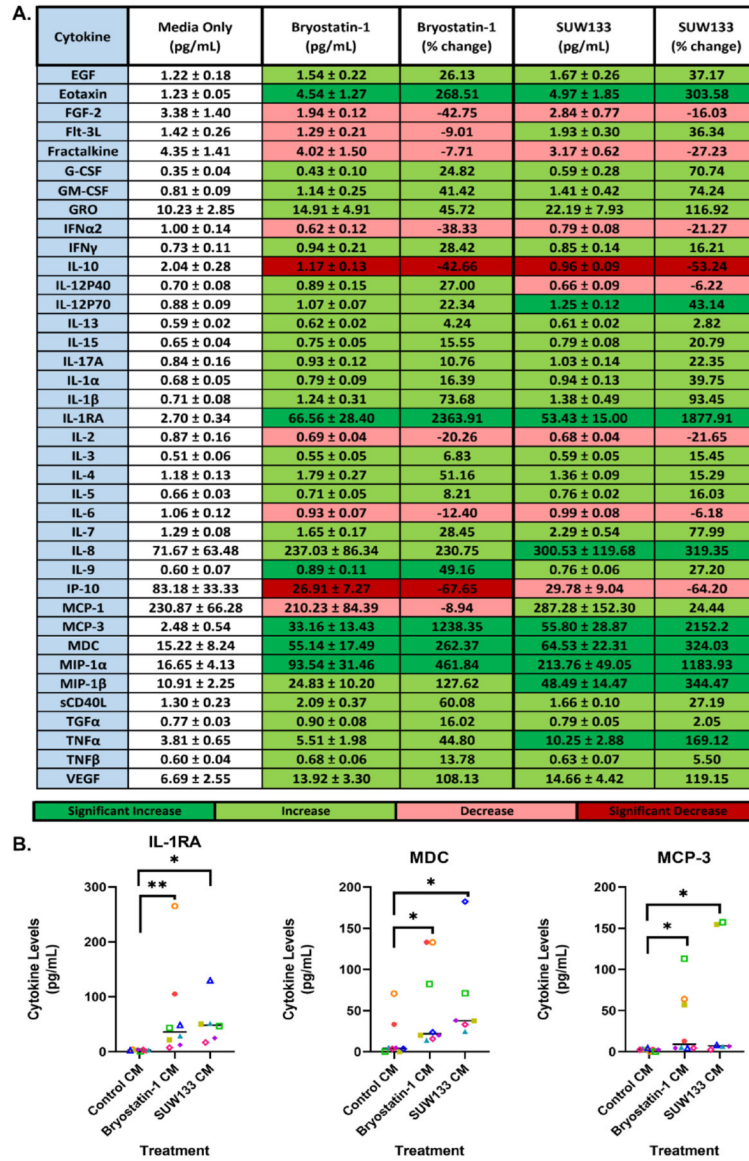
A.

| Cytokine | Media Only (pg/mL) | Bryostatin-1 (pg/mL) | Bryostatin-1 (% change) | SUW133 (pg/mL) | SUW133 (% change) |
|---|---|---|---|---|---|
| EGF | 1.22 ± 0.18 | 1.54 ± 0.22 | 26.13 | 1.67 ± 0.26 | 37.17 |
| Eotaxin | 1.23 ± 0.05 | 4.54 ± 1.27 | 268.51 | 4.97 ± 1.85 | 303.58 |
| FGF-2 | 3.38 ± 1.40 | 1.94 ± 0.12 | -42.75 | 2.84 ± 0.77 | -16.03 |
| Flt-3L | 1.42 ± 0.26 | 1.29 ± 0.21 | -9.01 | 1.93 ± 0.30 | 36.34 |
| Fractalkine | 4.35 ± 1.41 | 4.02 ± 1.50 | -7.71 | 3.17 ± 0.62 | -27.23 |
| G-CSF | 0.35 ± 0.04 | 0.43 ± 0.10 | 24.82 | 0.59 ± 0.28 | 70.74 |
| GM-CSF | 0.81 ± 0.09 | 1.14 ± 0.25 | 41.42 | 1.41 ± 0.42 | 74.24 |
| GRO | 10.23 ± 2.85 | 14.91 ± 4.91 | 45.72 | 22.19 ± 7.93 | 116.92 |
| IFNα2 | 1.00 ± 0.14 | 0.62 ± 0.12 | -38.33 | 0.79 ± 0.08 | -21.27 |
| IFNγ | 0.73 ± 0.11 | 0.94 ± 0.21 | 28.42 | 0.85 ± 0.14 | 16.21 |
| IL-10 | 2.04 ± 0.28 | 1.17 ± 0.13 | -42.66 | 0.96 ± 0.09 | -53.24 |
| IL-12P40 | 0.70 ± 0.08 | 0.89 ± 0.15 | 27.00 | 0.66 ± 0.09 | -6.22 |
| IL-12P70 | 0.88 ± 0.09 | 1.07 ± 0.07 | 22.34 | 1.25 ± 0.12 | 43.14 |
| IL-13 | 0.59 ± 0.02 | 0.62 ± 0.02 | 4.24 | 0.61 ± 0.02 | 2.82 |
| IL-15 | 0.65 ± 0.04 | 0.75 ± 0.05 | 15.55 | 0.79 ± 0.08 | 20.79 |
| IL-17A | 0.84 ± 0.16 | 0.93 ± 0.12 | 10.76 | 1.03 ± 0.14 | 22.35 |
| IL-1α | 0.68 ± 0.05 | 0.79 ± 0.09 | 16.39 | 0.94 ± 0.13 | 39.75 |
| IL-1β | 0.71 ± 0.08 | 1.24 ± 0.31 | 73.68 | 1.38 ± 0.49 | 93.45 |
| IL-1RA | 2.70 ± 0.34 | 66.56 ± 28.40 | 2363.91 | 53.43 ± 15.00 | 1877.91 |
| IL-2 | 0.87 ± 0.16 | 0.69 ± 0.04 | -20.26 | 0.68 ± 0.04 | -21.65 |
| IL-3 | 0.51 ± 0.06 | 0.55 ± 0.05 | 6.83 | 0.59 ± 0.05 | 15.45 |
| IL-4 | 1.18 ± 0.13 | 1.79 ± 0.27 | 51.16 | 1.36 ± 0.09 | 15.29 |
| IL-5 | 0.66 ± 0.03 | 0.71 ± 0.05 | 8.21 | 0.76 ± 0.02 | 16.03 |
| IL-6 | 1.06 ± 0.12 | 0.93 ± 0.07 | -12.40 | 0.99 ± 0.08 | -6.18 |
| IL-7 | 1.29 ± 0.08 | 1.65 ± 0.17 | 28.45 | 2.29 ± 0.54 | 77.99 |
| IL-8 | 71.67 ± 63.48 | 237.03 ± 86.34 | 230.75 | 300.53 ± 119.68 | 319.35 |
| IL-9 | 0.60 ± 0.07 | 0.89 ± 0.11 | 49.16 | 0.76 ± 0.06 | 27.20 |
| IP-10 | 83.18 ± 33.33 | 26.91 ± 7.27 | -67.65 | 29.78 ± 9.04 | -64.20 |
| MCP-1 | 230.87 ± 66.28 | 210.23 ± 84.39 | -8.94 | 287.28 ± 152.30 | 24.44 |
| MCP-3 | 2.48 ± 0.54 | 33.16 ± 13.43 | 1238.35 | 55.80 ± 28.87 | 2152.2 |
| MDC | 15.22 ± 8.24 | 55.14 ± 17.49 | 262.37 | 64.53 ± 22.31 | 324.03 |
| MIP-1α | 16.65 ± 4.13 | 93.54 ± 31.46 | 461.84 | 213.76 ± 49.05 | 1183.93 |
| MIP-1β | 10.91 ± 2.25 | 24.83 ± 10.20 | 127.62 | 48.49 ± 14.47 | 344.47 |
| sCD40L | 1.30 ± 0.23 | 2.09 ± 0.37 | 60.08 | 1.66 ± 0.10 | 27.19 |
| TGFα | 0.77 ± 0.03 | 0.90 ± 0.08 | 16.02 | 0.79 ± 0.05 | 2.05 |
| TNFα | 3.81 ± 0.65 | 5.51 ± 1.98 | 44.80 | 10.25 ± 2.88 | 169.12 |
| TNFβ | 0.60 ± 0.04 | 0.68 ± 0.06 | 13.78 | 0.63 ± 0.07 | 5.50 |
| VEGF | 6.69 ± 2.55 | 13.92 ± 3.30 | 108.13 | 14.66 ± 4.42 | 119.15 |

Significant Increase | Increase | Decrease | Significant Decrease

B.

IL-1RA
*
**
Cytokine Levels (pg/mL)
300
200
100
0
Control CM
Bryostatin-1 CM
SUW133 CM
Treatment

MDC
*
*
Cytokine Levels (pg/mL)
200
150
100
50
0
Control CM
Bryostatin-1 CM
SUW133 CM
Treatment

MCP-3
*
*
Cytokine Levels (pg/mL)
200
150
100
50
0
Control CM
Bryostatin-1 CM
SUW133 CM
Treatment